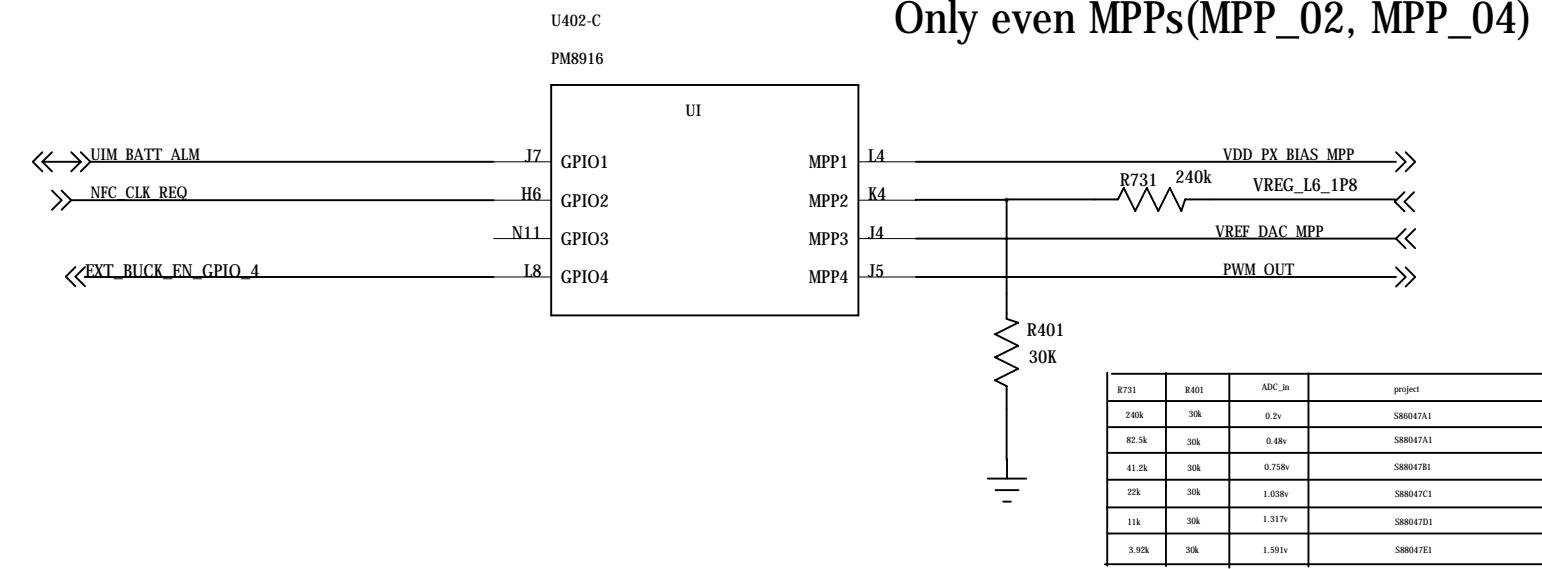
U402-C

PM8916

Only even MPPs(MPP_02, MPP_04)

UI

UIM_BATT_ALM J7 GPIO1
NFC_CLK_REQ H6 GPIO2
N11 GPIO3
EXT_BUCK_EN_GPIO_4 L8 GPIO4

MPP1 L4 VDD_PX_BIAS_MPP
MPP2 K4 R731 240k VREG_L6_1P8
MPP3 J4 VREF_DAC_MPP
MPP4 J5 PWM_OUT

R401
30K

| R731 | R401 | ADC_in | project |
|---|---|---|---|
| 240k | 30k | 0.2v | S86047A1 |
| 82.5k | 30k | 0.48v | S88047A1 |
| 41.2k | 30k | 0.758v | S88047B1 |
| 22k | 30k | 1.038v | S88047C1 |
| 11k | 30k | 1.317v | S88047D1 |
| 3.92k | 30k | 1.591v | S88047E1 |